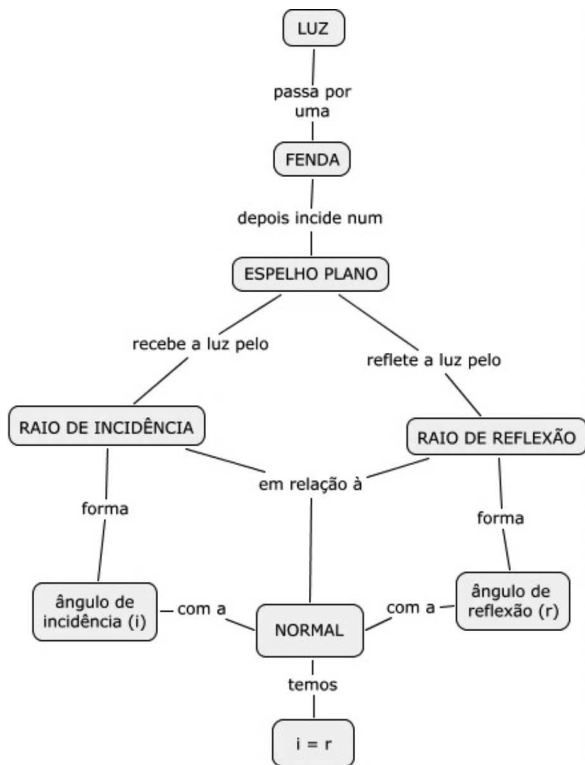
LUZ

passa por uma

FENDA

depois incide num

ESPELHO PLANO

recebe a luz pelo

reflete a luz pelo

RAIO DE INCIDÊNCIA

RAIO DE REFLEXÃO

em relação à

forma

forma

ângulo de incidência (i)

com a

NORMAL

com a

ângulo de reflexão (r)

temos

i = r